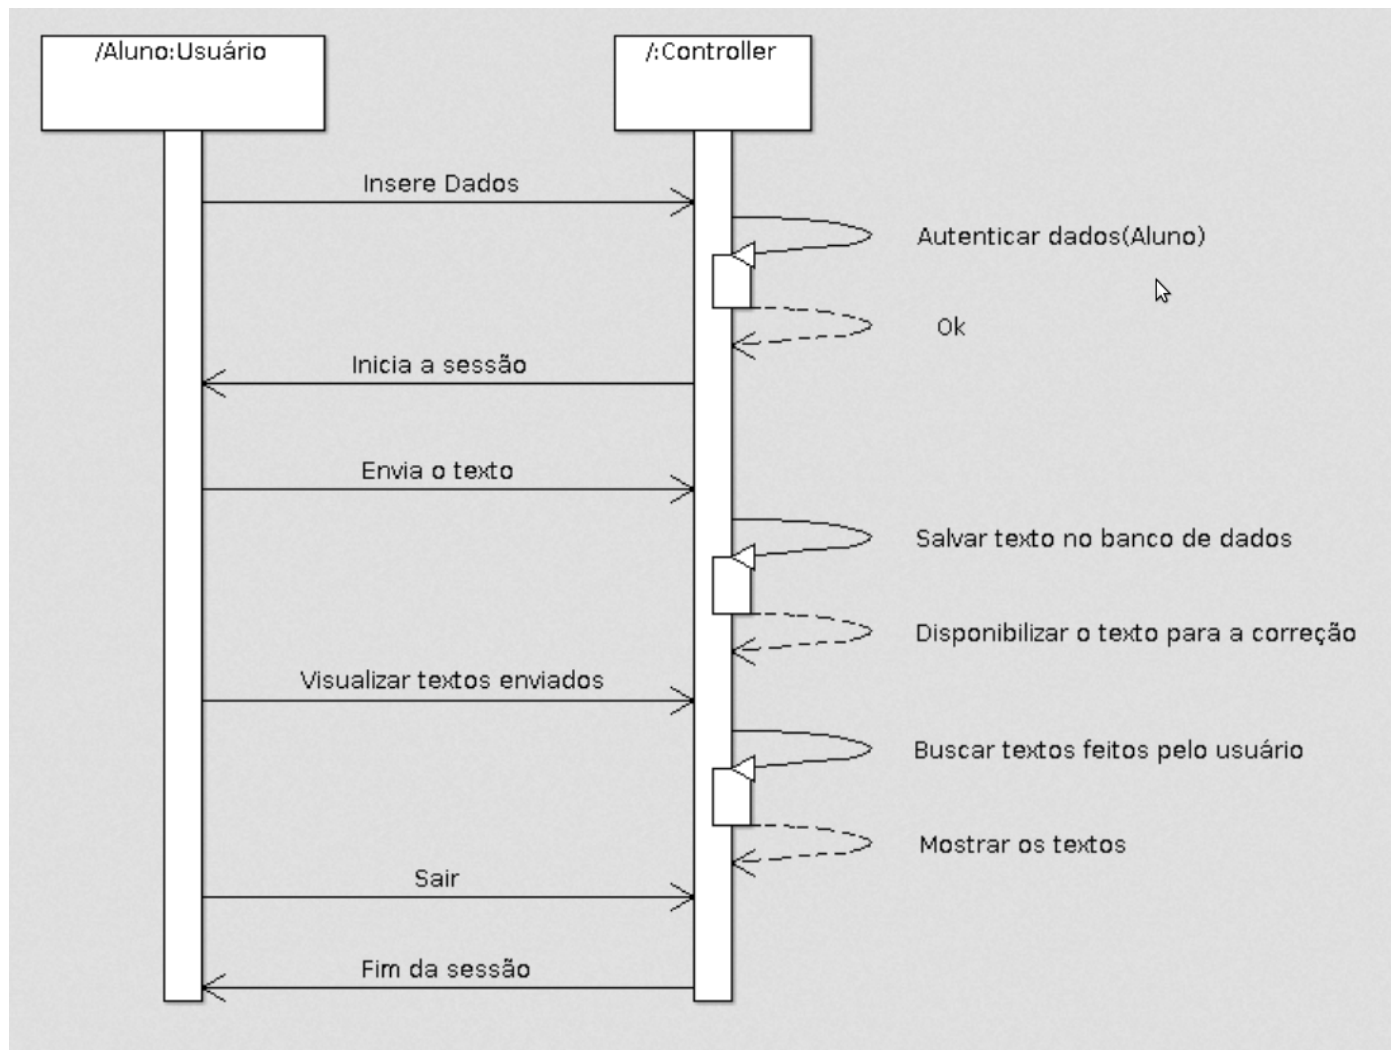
/Aluno:Usuário

/:Controller

Insere Dados

Autenticar dados(Aluno)

Ok

Inicia a sessão

Envia o texto

Salvar texto no banco de dados

Disponibilizar o texto para a correção

Visualizar textos enviados

Buscar textos feitos pelo usuário

Mostrar os textos

Sair

Fim da sessão